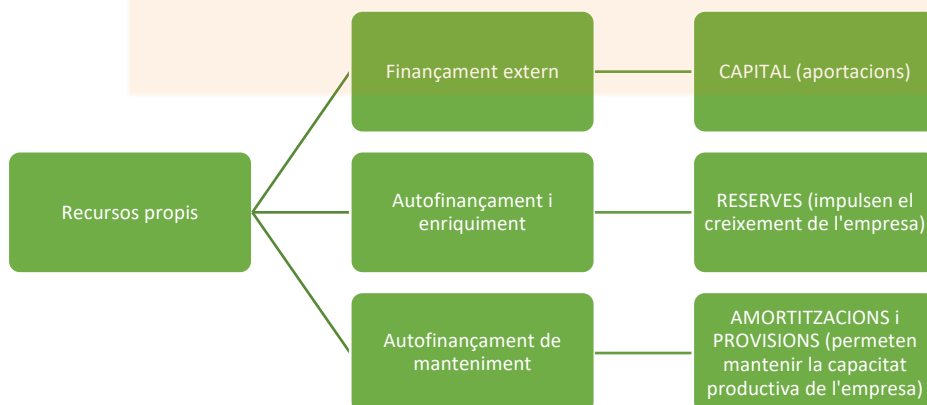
Recursos propis

Finançament extern

CAPITAL (aportacions)

Autofinançament i enriquiment

RESERVES (impulsen el creixement de l'empresa)

Autofinançament de manteniment

AMORTITZACIONS i PROVISIONS (permeten mantenir la capacitat productiva de l'empresa)